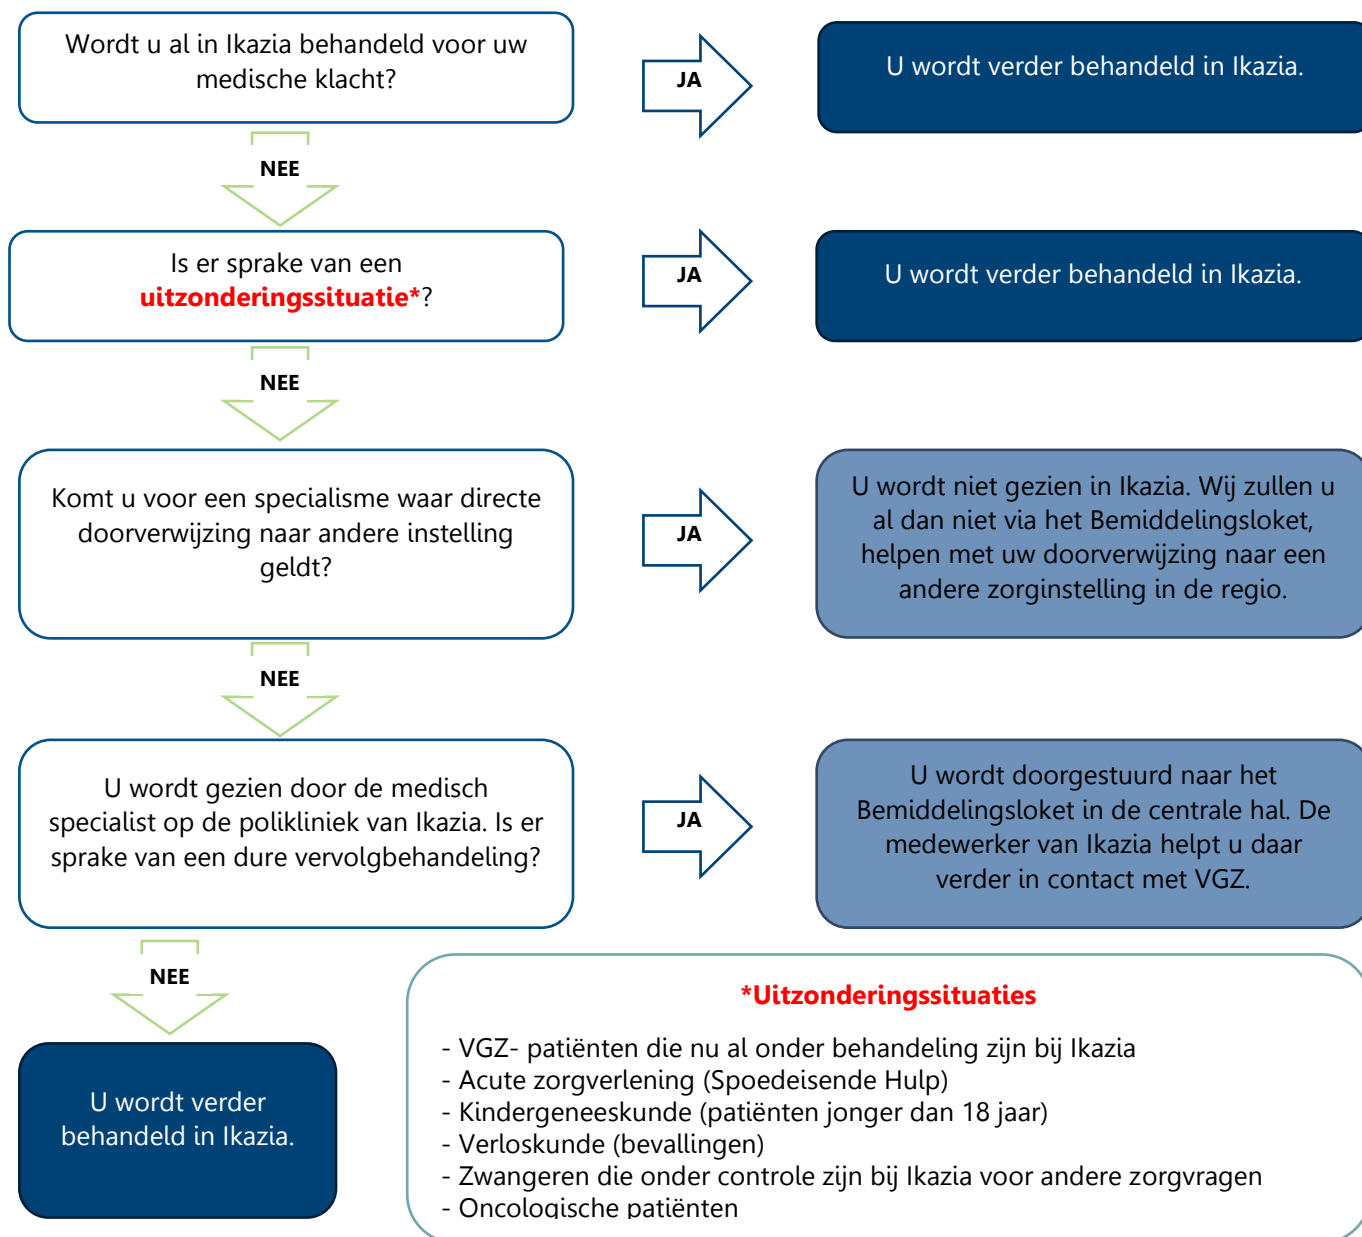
Wordt u al in Ikazia behandeld voor uw medische klacht?

JA

U wordt verder behandeld in Ikazia.

NEE

Is er sprake van een **uitzonderingssituatie***?

JA

U wordt verder behandeld in Ikazia.

NEE

Komt u voor een specialisme waar directe doorverwijzing naar andere instelling geldt?

JA

U wordt niet gezien in Ikazia. Wij zullen u al dan niet via het Bemiddelingsloket, helpen met uw doorverwijzing naar een andere zorginstelling in de regio.

NEE

U wordt gezien door de medisch specialist op de polikliniek van Ikazia. Is er sprake van een dure vervolgbehandeling?

JA

U wordt doorgestuurd naar het Bemiddelingsloket in de centrale hal. De medewerker van Ikazia helpt u daar verder in contact met VGZ.

NEE

U wordt verder behandeld in Ikazia.

*Uitzonderingssituaties

- VGZ- patiënten die nu al onder behandeling zijn bij Ikazia
- Acute zorgverlening (Spoedeisende Hulp)
- Kindergeneeskunde (patiënten jonger dan 18 jaar)
- Verloskunde (bevallingen)
- Zwangeren die onder controle zijn bij Ikazia voor andere zorgvragen
- Oncologische patiënten